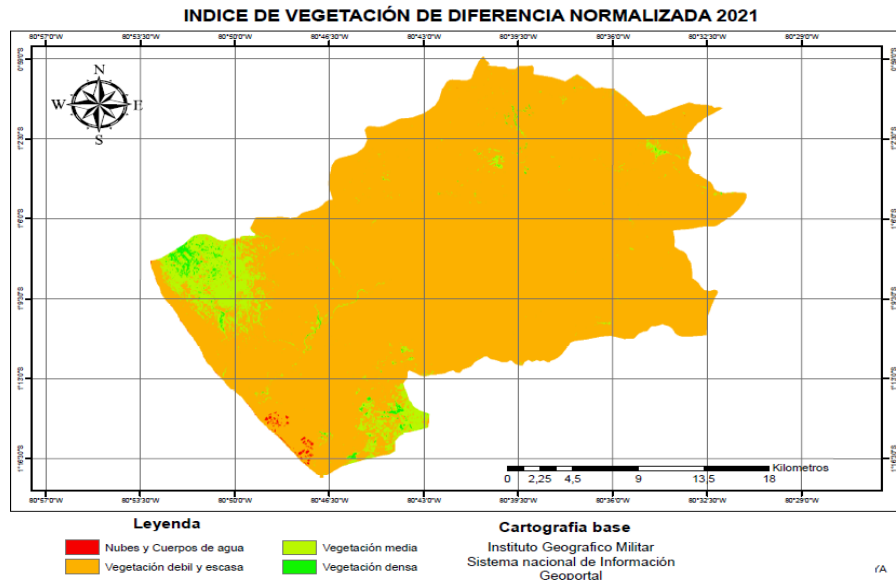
INDICE DE VEGETACIÓN DE DIFERENCIA NORMALIZADA 2021

80°57'0"W 80°53'30"W 80°50'0"W 80°46'30"W 80°43'0"W 80°39'30"W 80°36'0"W 80°32'30"W 80°29'0"W

0°59'0"S 1°2'30"S 1°6'0"S 1°9'30"S 1°13'0"S 1°16'30"S

N S W E

0 2,25 4,5 9 13,5 18 Kilometros

80°57'0"W 80°53'30"W 80°50'0"W 80°46'30"W 80°43'0"W 80°39'30"W 80°36'0"W 80°32'30"W 80°29'0"W

Leyenda

Nubes y Cuerpos de agua
Vegetación debil y escasa
Vegetación media
Vegetación densa

Cartografia base
Instituto Geografico Militar
Sistema nacional de Información
Geoportal

YA